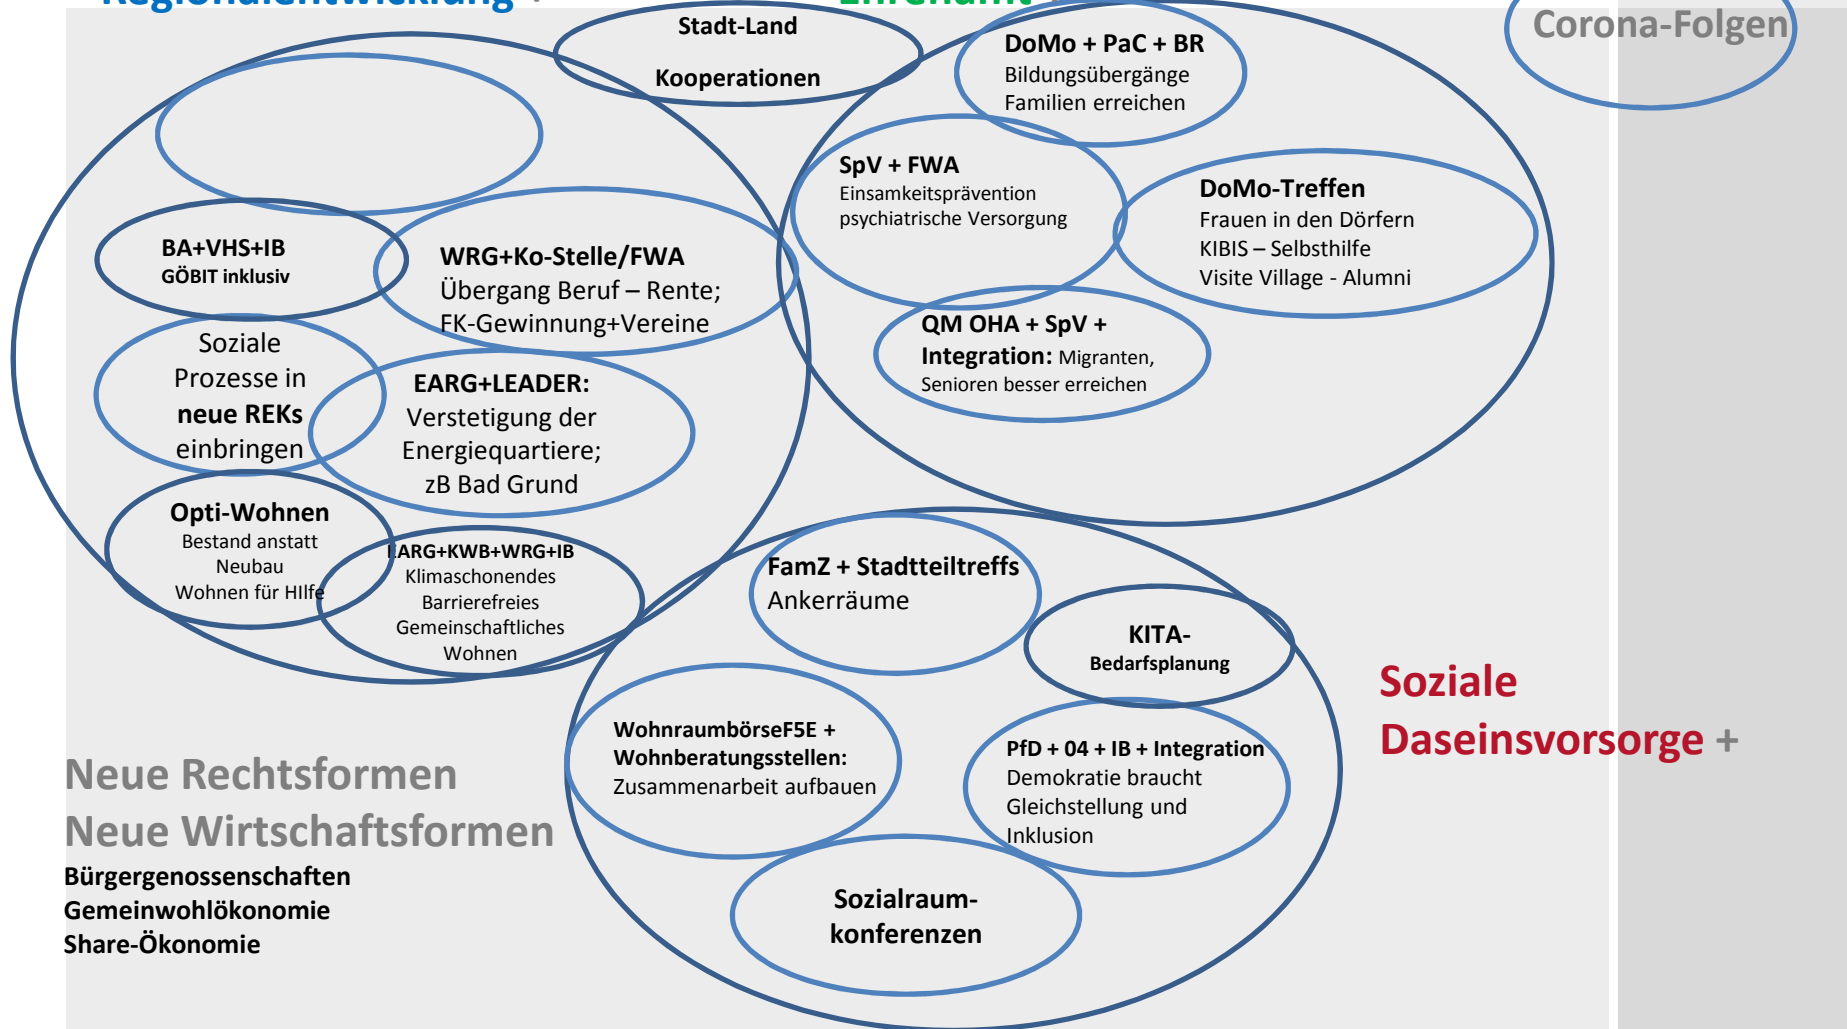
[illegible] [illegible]

Corona-Folgen

Stadt-Land

Kooperationen

DoMo + PaC + BR
Bildungsübergänge
Familien erreichen

SpV + FWA
Einsamkeitsprävention
psychiatrische Versorgung

DoMo-Treffen
Frauen in den Dörfern
KIBIS – Selbsthilfe
Visite Village - Alumni

BA+VHS+IB
GÖBIT inklusiv

WRG+Ko-Stelle/FWA
Übergang Beruf – Rente;
FK-Gewinnung+Vereine

QM OHA + SpV +
Integration: Migranten, Senioren besser erreichen

Soziale Prozesse in neue REKs einbringen

EARG+LEADER:
Verstetigung der Energiequartiere;
zB Bad Grund

Opti-Wohnen
Bestand anstatt Neubau
Wohnen für HIlfe

EARG+KWB+WRG+IB
Klimaschonendes
Barrierefreies
Gemeinschaftliches
Wohnen

FamZ + Stadtteiltreffs
Ankerräume

KITA-
Bedarfsplanung

Soziale
Daseinsvorsorge +

WohnraumbörseF5E +
Wohnberatungsstellen:
Zusammenarbeit aufbauen

PfD + 04 + IB + Integration
Demokratie braucht
Gleichstellung und
Inklusion

Neue Rechtsformen
Neue Wirtschaftsformen
Bürgergenossenschaften
Gemeinwohlökonomie
Share-Ökonomie

Sozialraum-
konferenzen